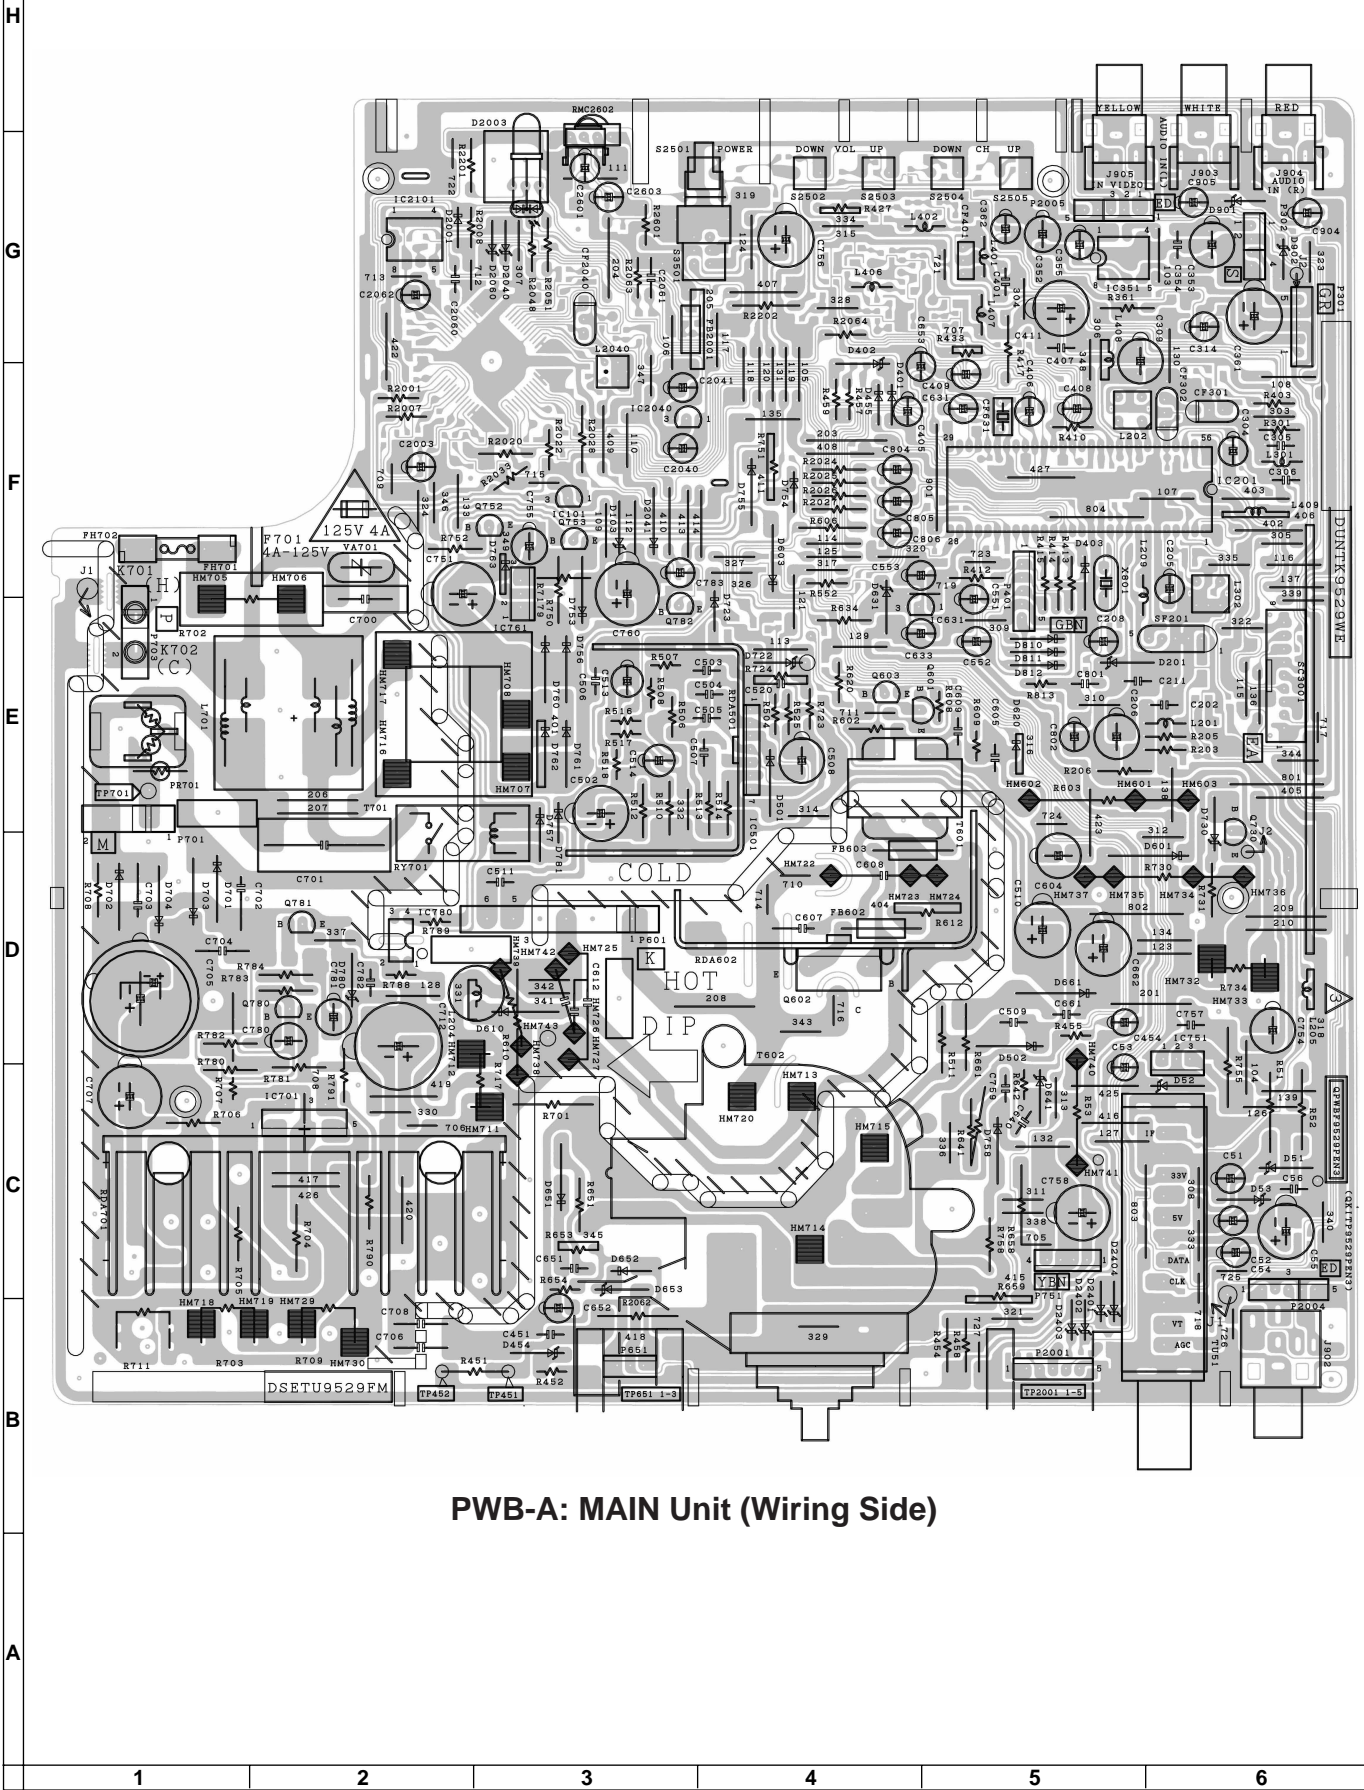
H
G
F
E
D
C
B
A

YELLOW WHITE RED
J905 VIDEO IN
AUDIO IN (L)
J903
J904 AUDIO IN (R)
S2501 POWER
DOWN VOL UP
DOWN CH UP
S2502 S2503 S2504 S2505
RMC2602
D2003
IC2101
F701 4A-125V
125V 4A
VA701
K701 (H)
K702 (C)
FH702 FH701
J1
HM705 HM706
L701
T701
RY701
P701
M
COLD
HOT
DIP
K
P601
RDA602
T602
Q602
IC701
IC780
IC761
IC501
IC201
IC101
IC2040
IC631
IC351
IC751
HM720 HM713 HM715 HM714
HM718 HM719 HM729 HM730
HM602 HM601 HM603
HM732 HM733 HM734 HM735 HM736 HM737
HM722 HM723 HM724
HM725 HM742 HM743
HM707 HM708 HM716 HM717
GBN
YBN
EA
ED
GR
33V 5V DATA CLK VT AGC
TU51
P2001
P2004
P751
P651
TP452 TP451 TP651 1-3 TP2001 1-5 TP701
DSETU9529FM
DUNTK9529WE
QPWBF9529PEN3
(QKITP9529PEN3)
J902
C701 C760 C502 C510 C758 C754
R2001 R2007 R2020 R2033
PR701

PWB-A: MAIN Unit (Wiring Side)

1 2 3 4 5 6